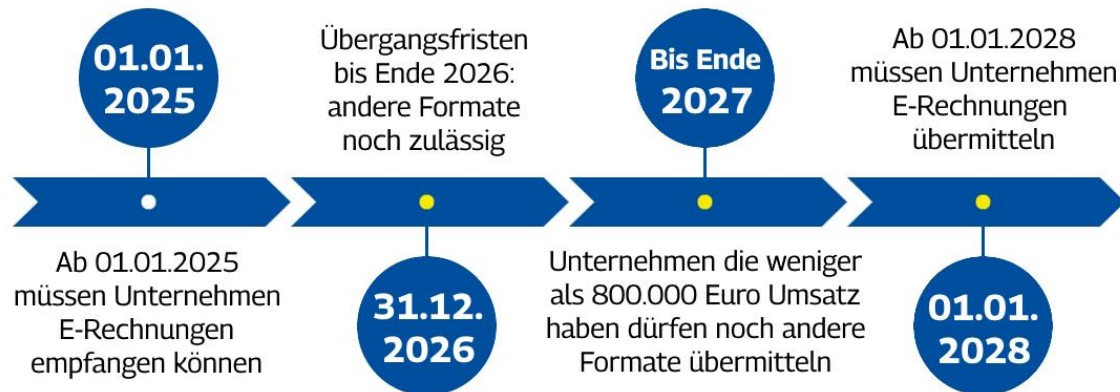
01.01.
2025

Ab 01.01.2025 müssen Unternehmen E-Rechnungen empfangen können

Übergangsfristen bis Ende 2026: andere Formate noch zulässig

31.12.
2026

Bis Ende
2027

Unternehmen die weniger als 800.000 Euro Umsatz haben dürfen noch andere Formate übermitteln

Ab 01.01.2028 müssen Unternehmen E-Rechnungen übermitteln

01.01.
2028